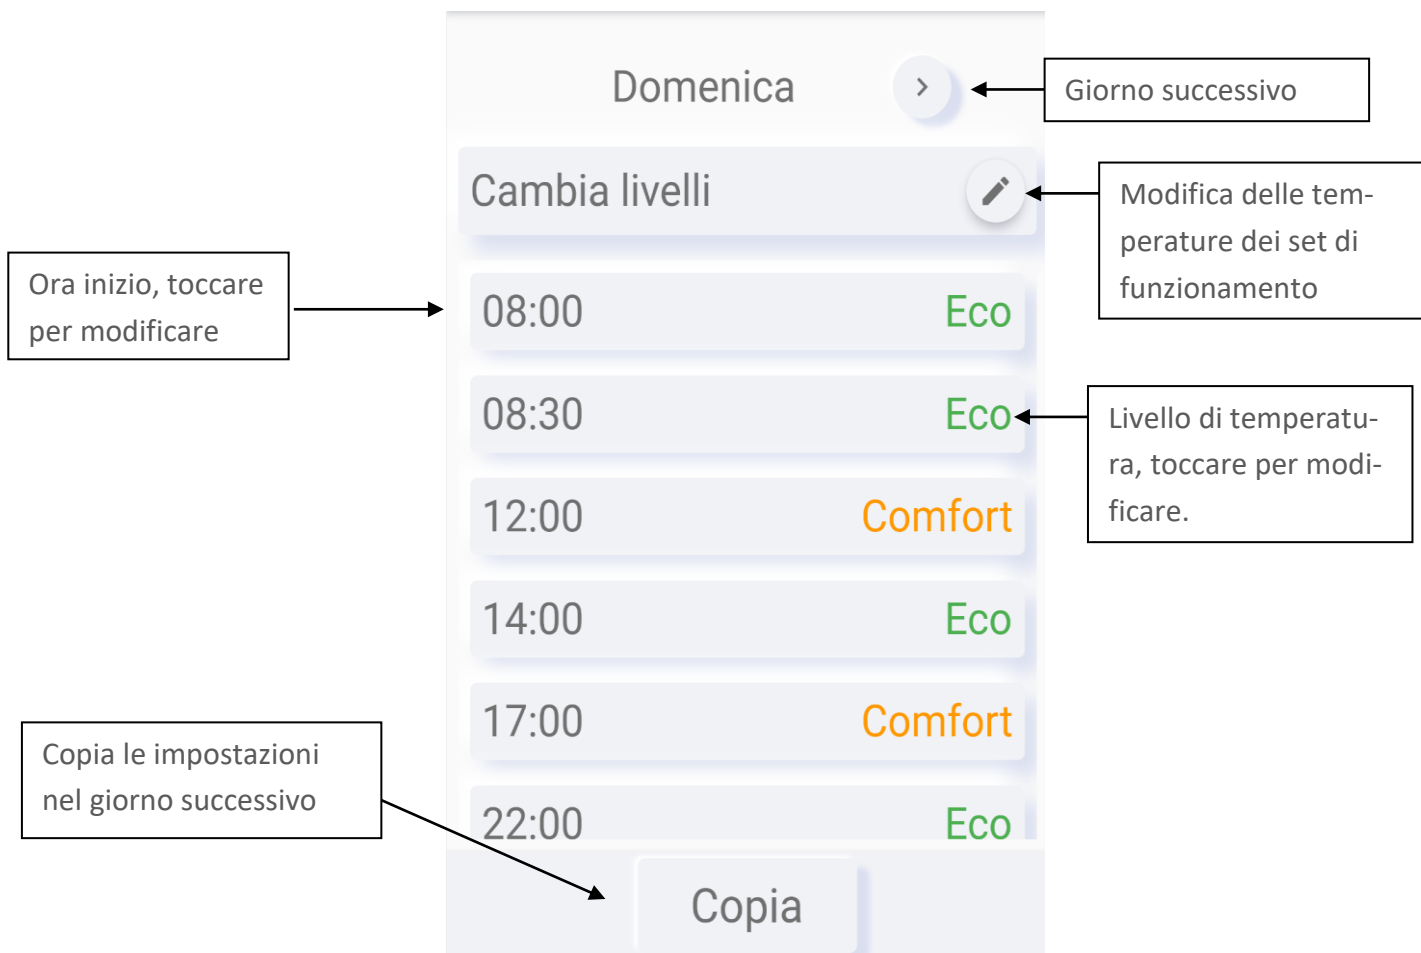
Domenica

Giorno successivo

Cambia livelli

Modifica delle temperature dei set di funzionamento

Ora inizio, toccare per modificare

08:00 Eco

08:30 Eco

Livello di temperatura, toccare per modificare.

12:00 Comfort

14:00 Eco

17:00 Comfort

Copia le impostazioni nel giorno successivo

22:00 Eco

Copia